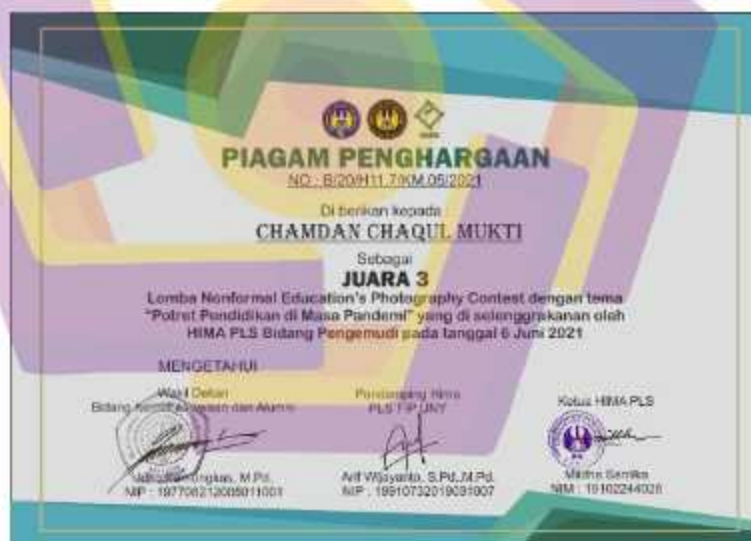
PIAGAM PENGHARGAAN
NO : B/20/H11.7/KM.05/2021

Di berikan kepada
CHAMDAN CHAQUL MUKTI

Sebagai
JUARA 3
Lomba Nonformal Education's Photography Contest dengan tema "Potret Pendidikan di Masa Pandemi" yang di selenggarakan oleh HIMA PLS Bidang Pengemudi pada tanggal 6 Juni 2021

MENGETAHUI

Wakil Dekan
Bidang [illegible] dan Alumni

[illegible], M.Pd.
NIP : 19770821200501100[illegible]

Pendamping Hima
PLS FIP UNY

Arif Wijayanto, S.Pd.,M.Pd.
NIP : 199107320190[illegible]007

Ketua HIMA PLS

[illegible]
NIM : 19102244028